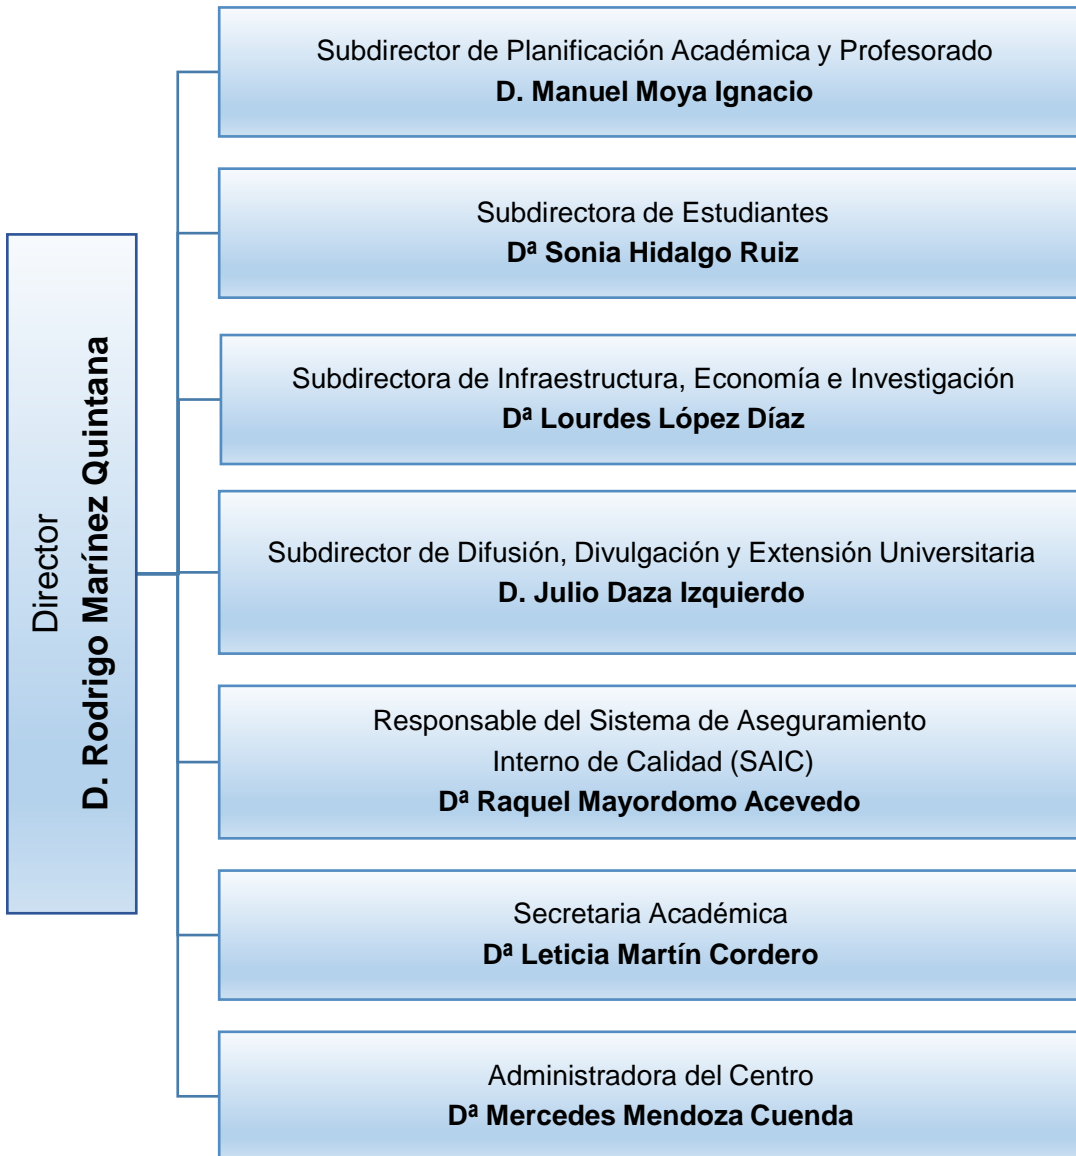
Director
D. Rodrigo Marínez Quintana

Subdirector de Planificación Académica y Profesorado
D. Manuel Moya Ignacio

Subdirectora de Estudiantes
Dª Sonia Hidalgo Ruiz

Subdirectora de Infraestructura, Economía e Investigación
Dª Lourdes López Díaz

Subdirector de Difusión, Divulgación y Extensión Universitaria
D. Julio Daza Izquierdo

Responsable del Sistema de Aseguramiento Interno de Calidad (SAIC)
Dª Raquel Mayordomo Acevedo

Secretaria Académica
Dª Leticia Martín Cordero

Administradora del Centro
Dª Mercedes Mendoza Cuenda